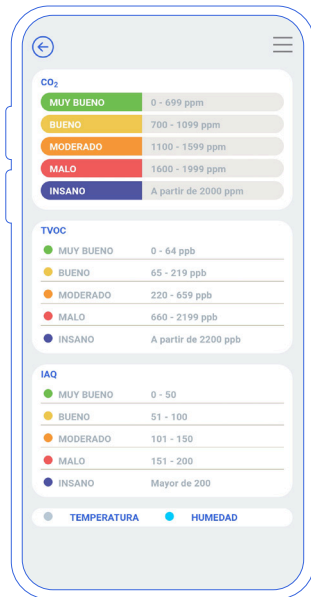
$CO_2$

| | |
|---|---|
| MUY BUENO | 0 - 699 ppm |
| BUENO | 700 - 1099 ppm |
| MODERADO | 1100 - 1599 ppm |
| MALO | 1600 - 1999 ppm |
| INSANO | A partir de 2000 ppm |

TVOC

| | |
|---|---|
| MUY BUENO | 0 - 64 ppb |
| BUENO | 65 - 219 ppb |
| MODERADO | 220 - 659 ppb |
| MALO | 660 - 2199 ppb |
| INSANO | A partir de 2200 ppb |

IAQ

| | |
|---|---|
| MUY BUENO | 0 - 50 |
| BUENO | 51 - 100 |
| MODERADO | 101 - 150 |
| MALO | 151 - 200 |
| INSANO | Mayor de 200 |

TEMPERATURA HUMEDAD